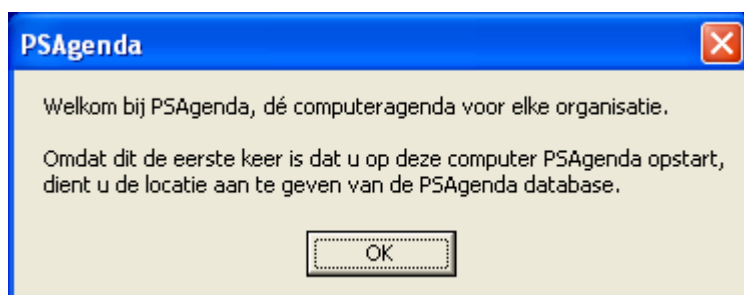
PSAgenda

Welkom bij PSAgenda, dé computeragenda voor elke organisatie.

Omdat dit de eerste keer is dat u op deze computer PSAgenda opstart, dient u de locatie aan te geven van de PSAgenda database.

OK